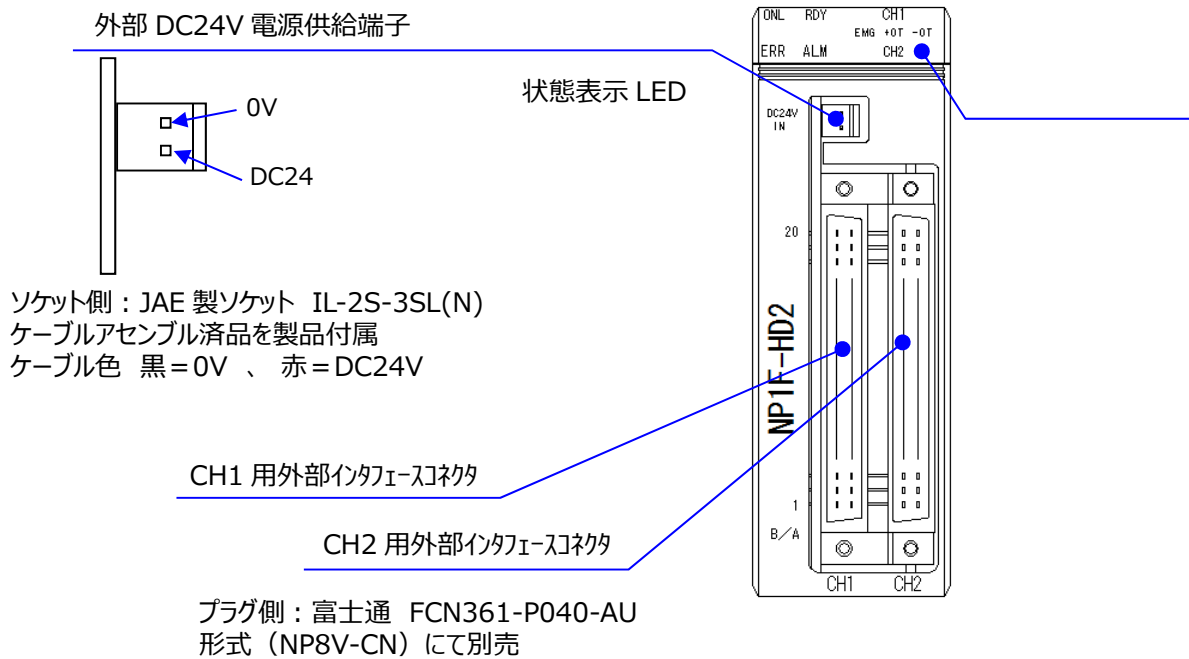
外部 DC24V 電源供給端子

0V

DC24

ソケット側：JAE 製ソケット IL-2S-3SL(N)
ケーブルアセンブル済品を製品付属
ケーブル色 黒＝0V 、 赤＝DC24V

状態表示 LED

ONL RDY CH1
EMG +OT -OT
ERR ALM CH2

DC24V
IN

20

NP1F-HD2

1

B／A

CH1 CH2

CH1 用外部ｲﾝﾀﾌｪｰｽｺﾈｸﾀ

CH2 用外部ｲﾝﾀﾌｪｰｽｺﾈｸﾀ

プラグ側：富士通 FCN361-P040-AU
形式（NP8V-CN）にて別売